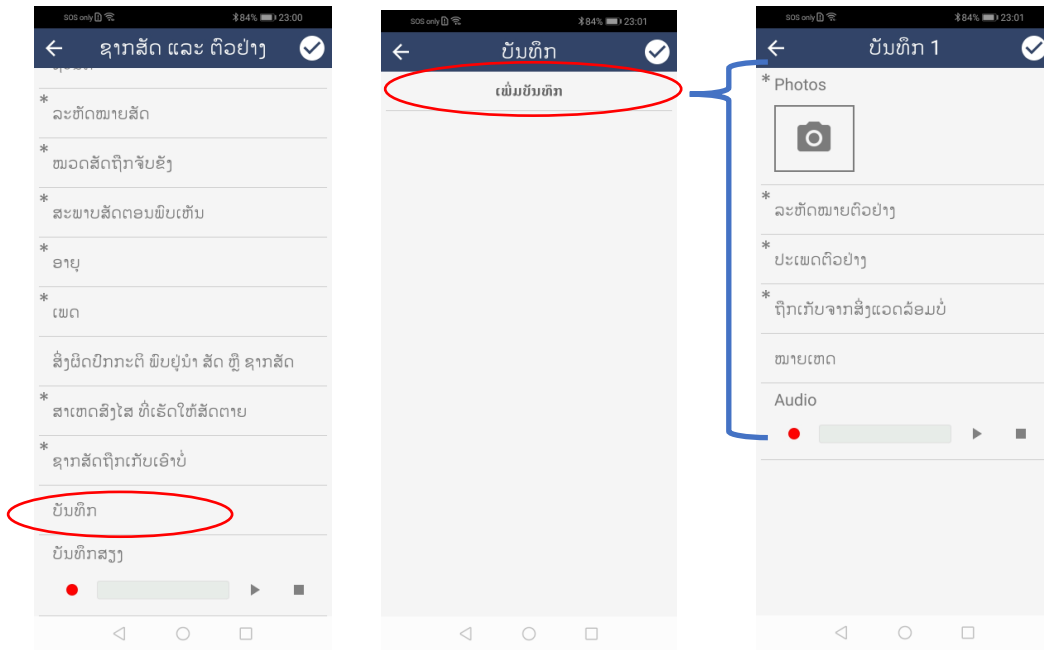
SOS only 84% 23:00

ຊາກສັດ ແລະ ຕົວຢ່າງ

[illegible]

*
ລະຫັດໝາຍສັດ

*
ໝວດສັດຖືກຈັບຂັງ

*
ສະພາບສັດຕອນພົບເຫັນ

*
ອາຍຸ

*
ເພດ

ສິ່ງຜິດປົກກະຕິ ພົບຢູ່ບ່ອນ ສັດ ຫຼື ຊາກສັດ

*
ສາເຫດສິງໄສ ທີ່ເຮັດໃຫ້ສັດຕາຍ

*
ຊາກສັດຖືກເກັບເອົາບໍ່

ບັນທຶກ

ບັນທຶກສຽງ

SOS only 84% 23:01

ບັນທຶກ

ເພີ່ມບັນທຶກ

SOS only 84% 23:01

ບັນທຶກ 1

*
Photos

*
ລະຫັດໝາຍຕົວຢ່າງ

*
ປະເພດຕົວຢ່າງ

*
ຖືກເກັບຈາກສິ່ງແວດລ້ອມບໍ່

ໝາຍເຫດ

Audio